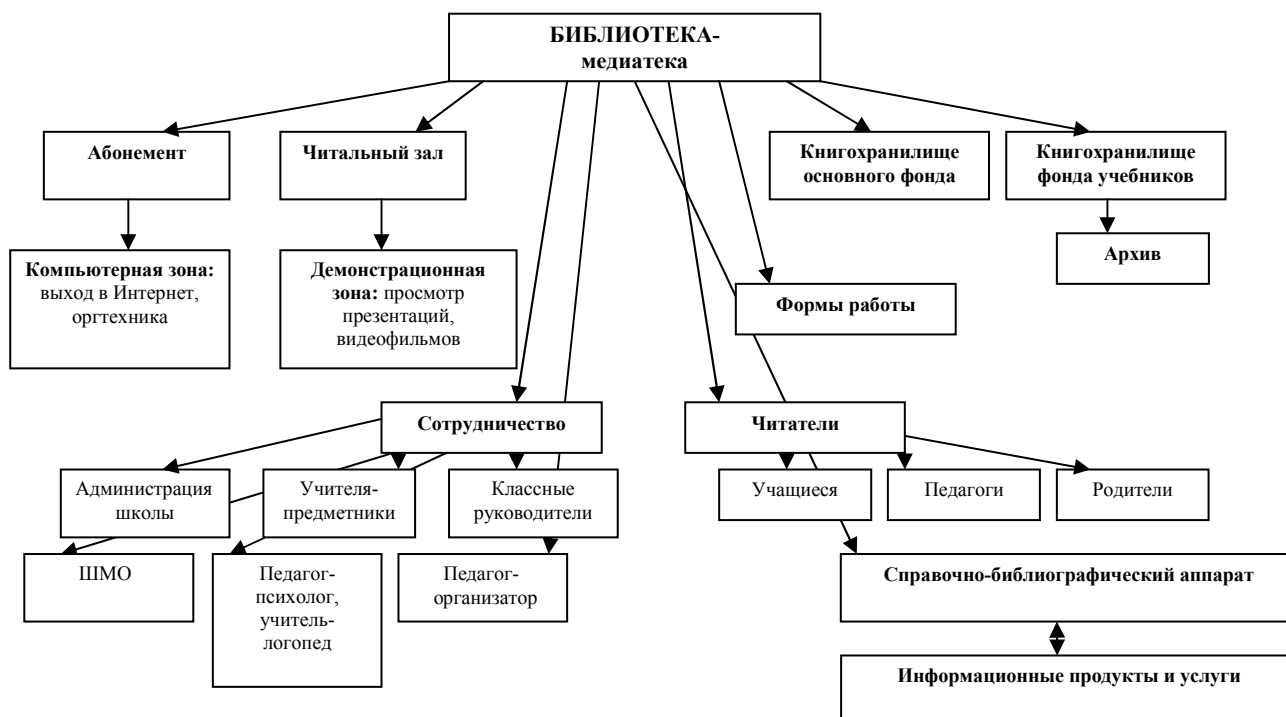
БИБЛИОТЕКА-
медиатека

Абонемент

Читальный зал

Книгохранилище основного фонда

Книгохранилище фонда учебников

Компьютерная зона: выход в Интернет, оргтехника

Демонстрационная зона: просмотр презентаций, видеофильмов

Архив

Формы работы

Сотрудничество

Читатели

Администрация школы

Учителя-предметники

Классные руководители

Учащиеся

Педагоги

Родители

ШМО

Педагог-психолог, учитель-логопед

Педагог-организатор

Справочно-библиографический аппарат

Информационные продукты и услуги